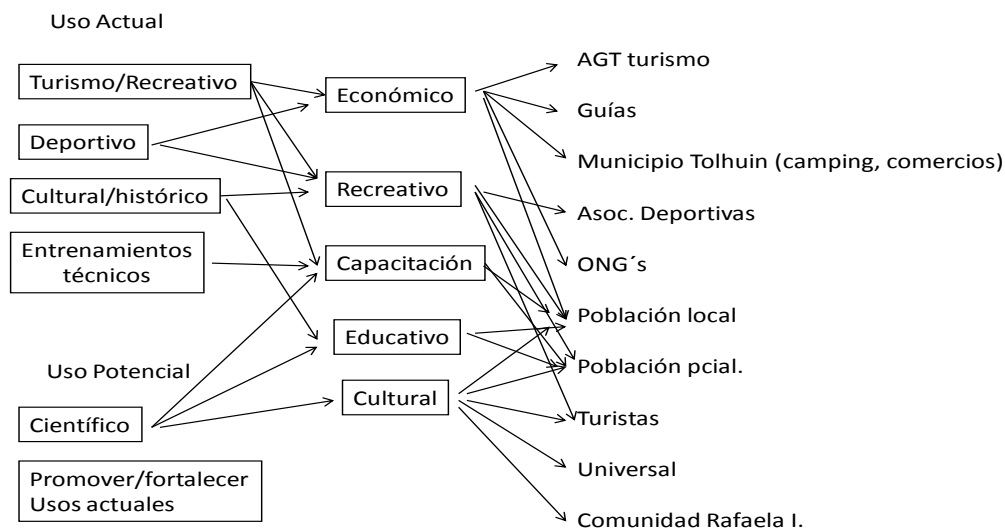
Uso Actual

Turismo/Recreativo

Deportivo

Cultural/histórico

Entrenamientos técnicos

Uso Potencial

Científico

Promover/fortalecer Usos actuales

Económico

Recreativo

Capacitación

Educativo

Cultural

AGT turismo

Guías

Municipio Tolhuin (camping, comercios)

Asoc. Deportivas

ONG´s

Población local

Población pcial.

Turistas

Universal

Comunidad Rafaela I.